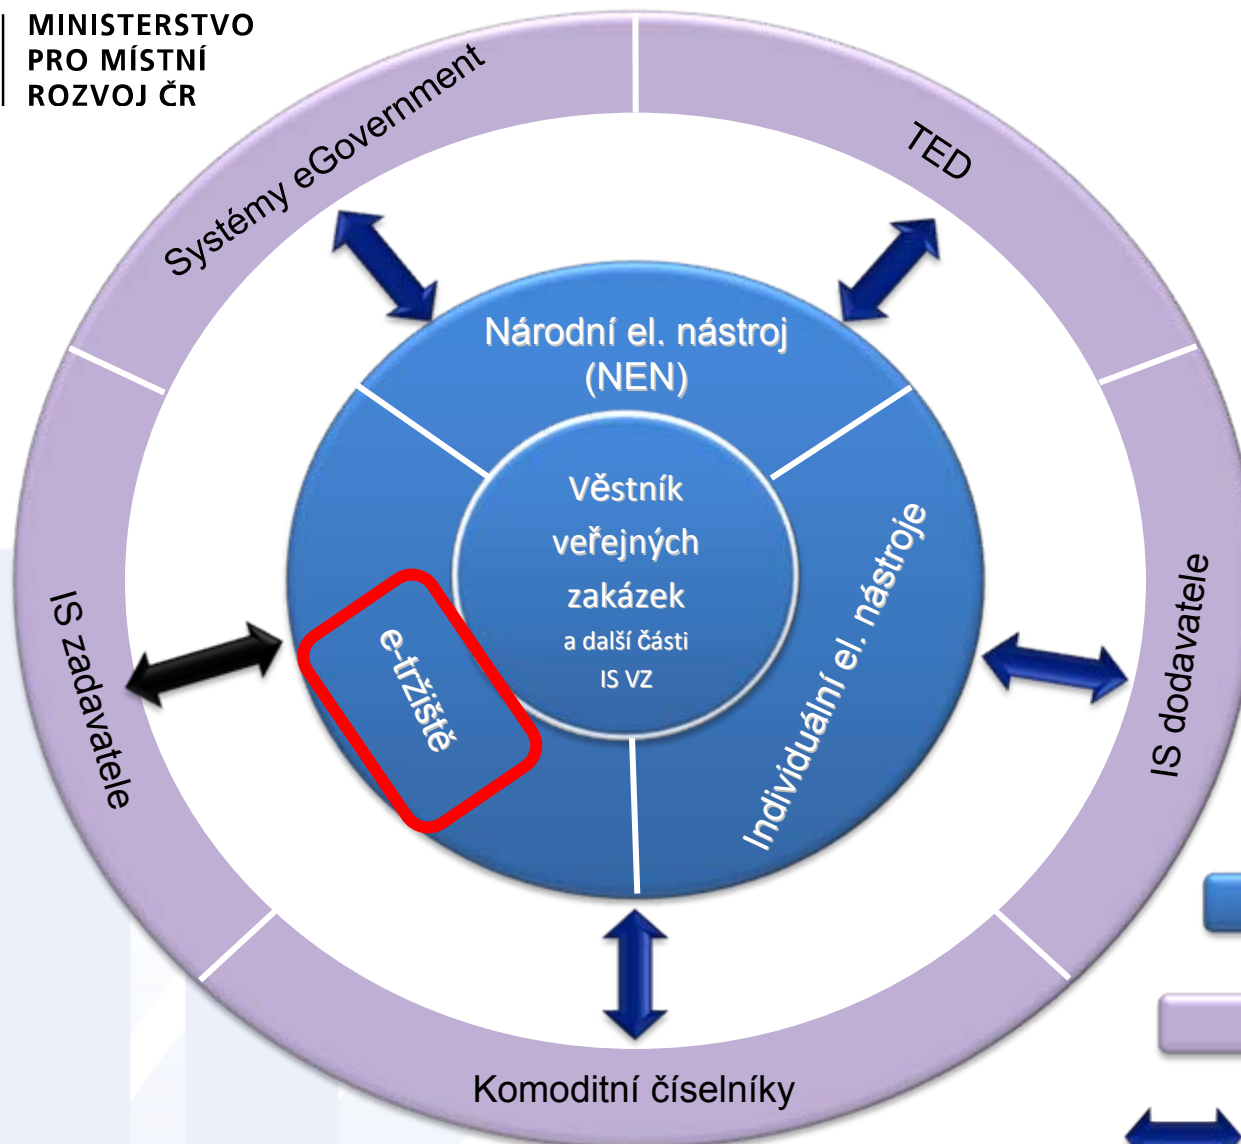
MINISTERSTVO
PRO MÍSTNÍ
ROZVOJ ČR

Systémy eGovernment

TED

Národní el. nástroj (NEN)

Věstník veřejných zakázek
a další části IS VZ

e-tržiště

Individuální el. nástroje

IS zadavatele

IS dodavatele

Komoditní číselníky